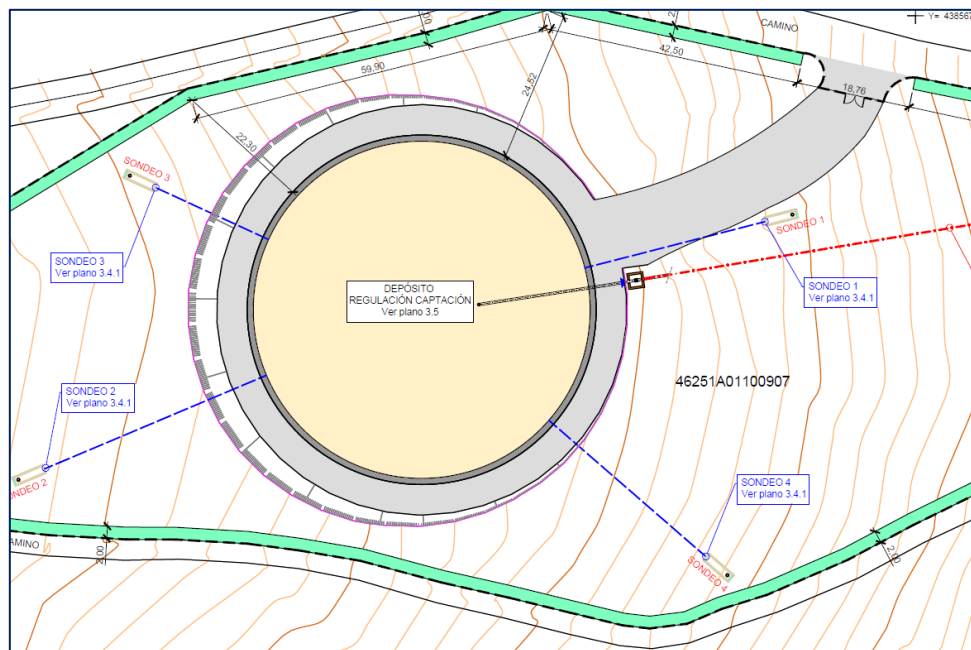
Y= 438567

CAMINO

42,50

59,90

24,52

18,76

22,30

SONDEO 3

SONDEO 3
Ver plano 3.4.1

SONDEO 1

SONDEO 1
Ver plano 3.4.1

DEPÓSITO
REGULACIÓN CAPTACIÓN
Ver plano 3.5

46251A01100907

SONDEO 2
Ver plano 3.4.1

SONDEO 2

SONDEO 4
Ver plano 3.4.1

SONDEO 4

CAMINO

2,00

2,10